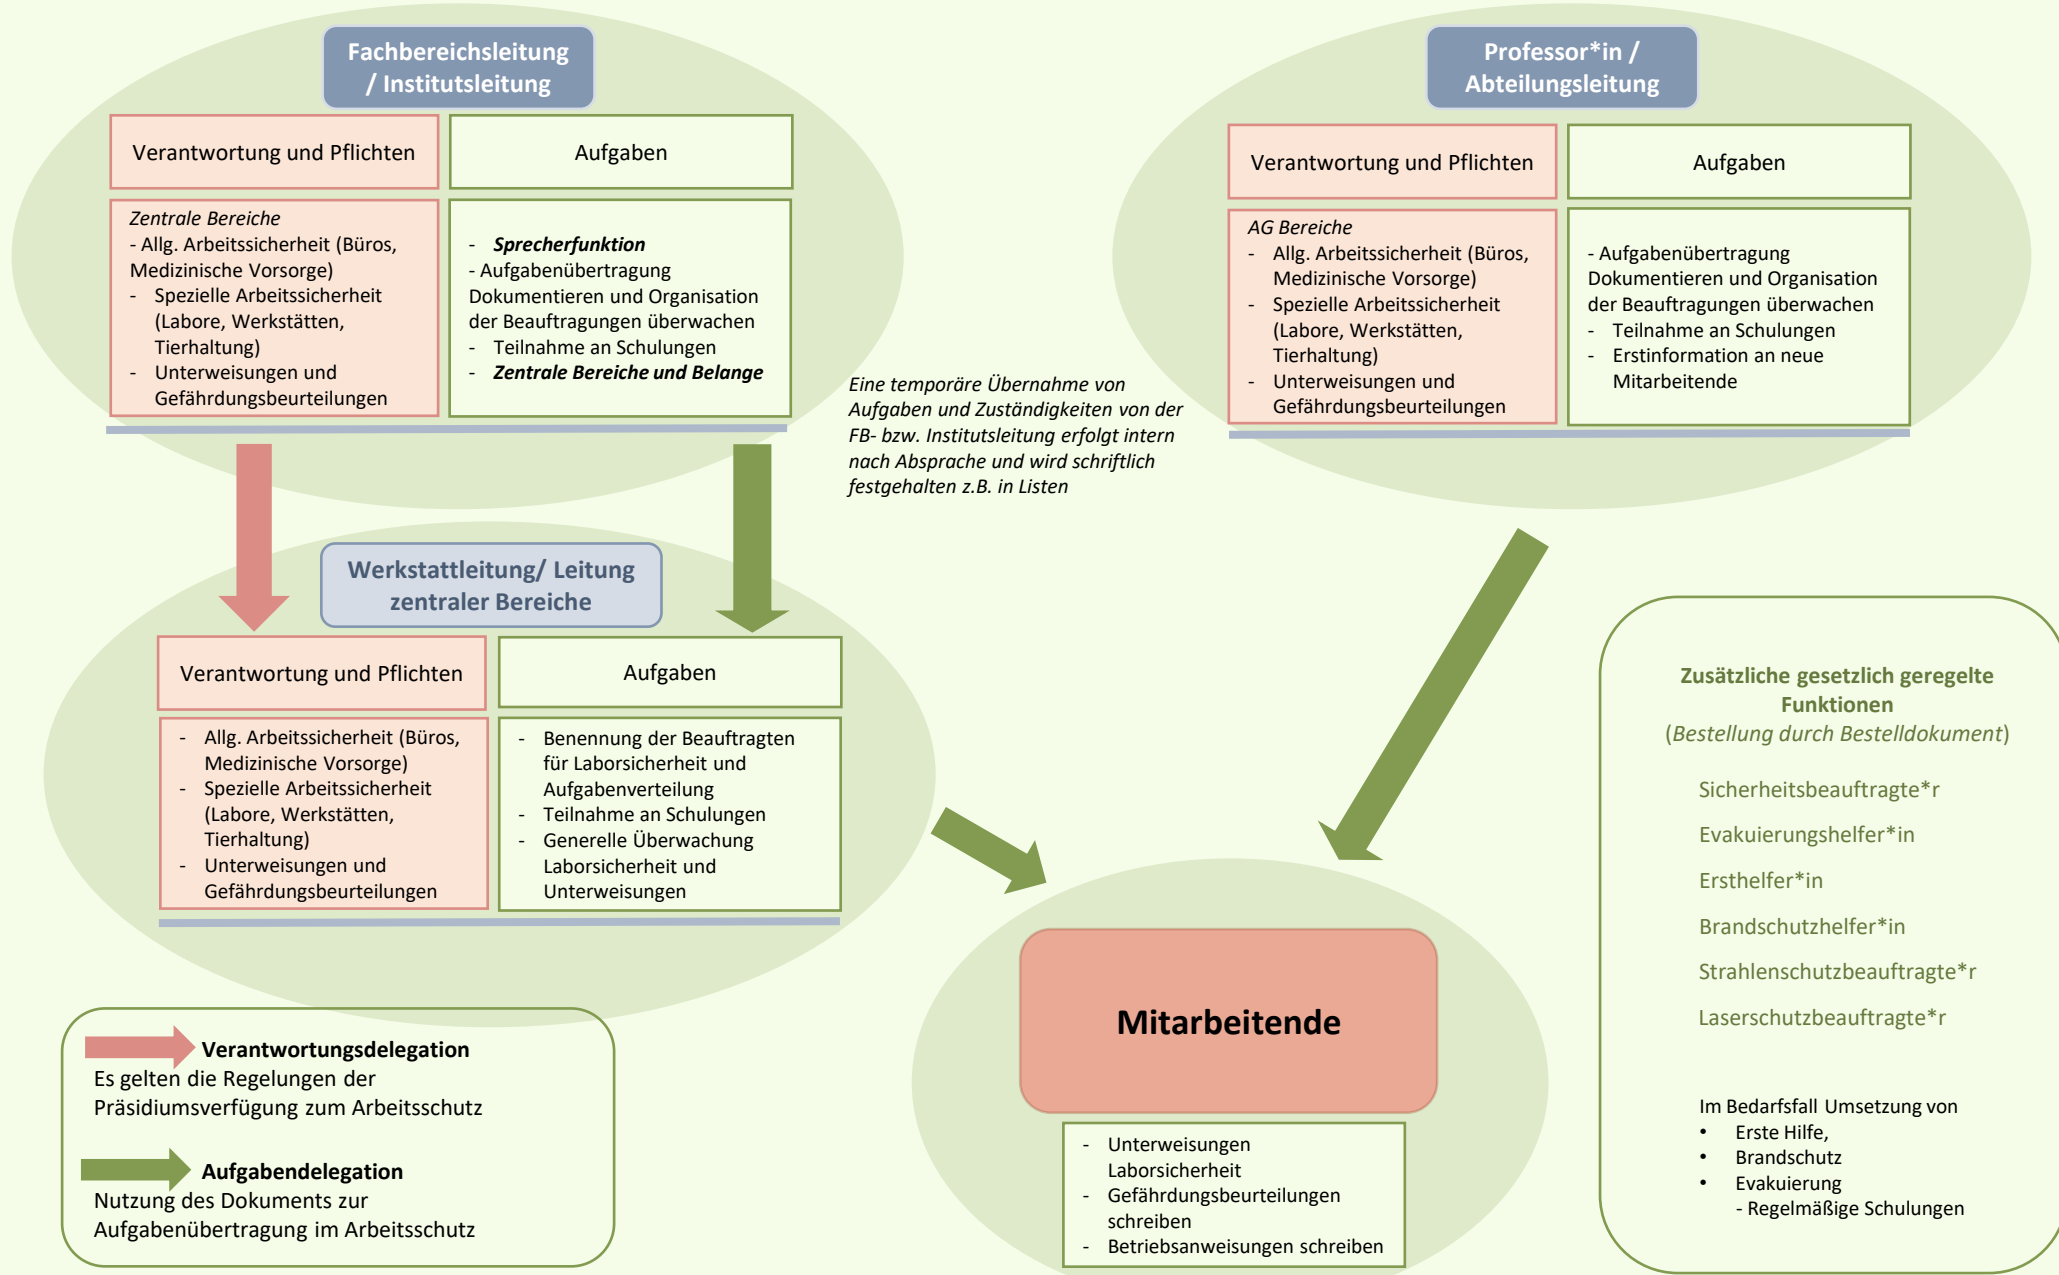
Fachbereichsleitung / Institutsleitung

| Verantwortung und Pflichten | Aufgaben |
|---|---|
| *Zentrale Bereiche* - Allg. Arbeitssicherheit (Büros, Medizinische Vorsorge) - Spezielle Arbeitssicherheit (Labore, Werkstätten, Tierhaltung) - Unterweisungen und Gefährdungsbeurteilungen | - ***Sprecherfunktion*** - Aufgabenübertragung Dokumentieren und Organisation der Beauftragungen überwachen - Teilnahme an Schulungen - ***Zentrale Bereiche und Belange*** |

Professor*in / Abteilungsleitung

| Verantwortung und Pflichten | Aufgaben |
|---|---|
| *AG Bereiche* - Allg. Arbeitssicherheit (Büros, Medizinische Vorsorge) - Spezielle Arbeitssicherheit (Labore, Werkstätten, Tierhaltung) - Unterweisungen und Gefährdungsbeurteilungen | - Aufgabenübertragung Dokumentieren und Organisation der Beauftragungen überwachen - Teilnahme an Schulungen - Erstinformation an neue Mitarbeitende |

*Eine temporäre Übernahme von Aufgaben und Zuständigkeiten von der FB- bzw. Institutsleitung erfolgt intern nach Absprache und wird schriftlich festgehalten z.B. in Listen*

Werkstattleitung/ Leitung zentraler Bereiche

| Verantwortung und Pflichten | Aufgaben |
|---|---|
| - Allg. Arbeitssicherheit (Büros, Medizinische Vorsorge) - Spezielle Arbeitssicherheit (Labore, Werkstätten, Tierhaltung) - Unterweisungen und Gefährdungsbeurteilungen | - Benennung der Beauftragten für Laborsicherheit und Aufgabenverteilung - Teilnahme an Schulungen - Generelle Überwachung Laborsicherheit und Unterweisungen |

Zusätzliche gesetzlich geregelte Funktionen
(*Bestellung durch Bestelldokument*)

Sicherheitsbeauftragte*r
Evakuierungshelfer*in
Ersthelfer*in
Brandschutzhelfer*in
Strahlenschutzbeauftragte*r
Laserschutzbeauftragte*r

Im Bedarfsfall Umsetzung von
• Erste Hilfe,
• Brandschutz
• Evakuierung
- Regelmäßige Schulungen

Mitarbeitende

- Unterweisungen Laborsicherheit
- Gefährdungsbeurteilungen schreiben
- Betriebsanweisungen schreiben

**Verantwortungsdelegation**
Es gelten die Regelungen der Präsidiumsverfügung zum Arbeitsschutz

**Aufgabendelegation**
Nutzung des Dokuments zur Aufgabenübertragung im Arbeitsschutz